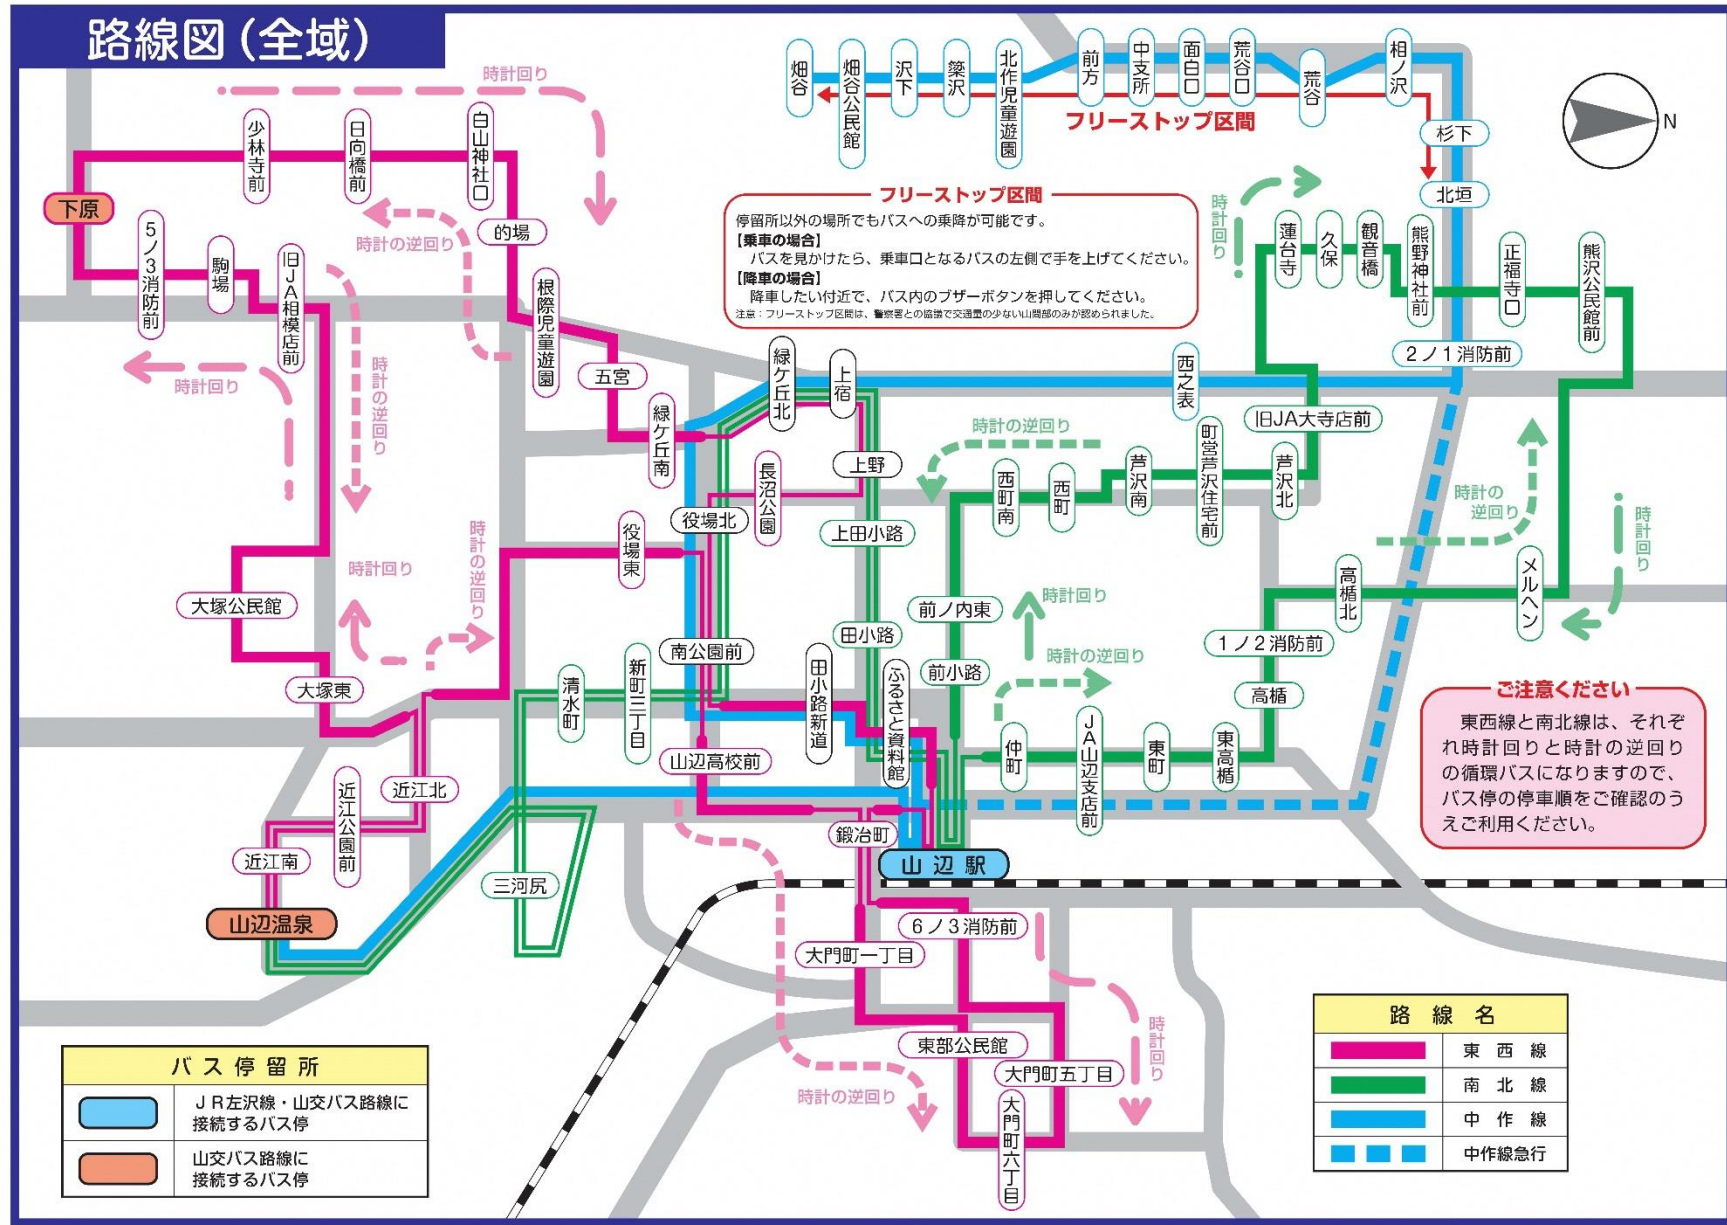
路線図（全域）

畑谷
畑谷公民館
沢下
簗沢
北作児童遊園
前方
中支所
面白口
荒谷口
荒谷
相ノ沢
杉下
北垣
フリーストップ区間

N

フリーストップ区間
停留所以外の場所でもバスへの乗降が可能です。
【乗車の場合】
バスを見かけたら、乗車口となるバスの左側で手を上げてください。
【降車の場合】
降車したい付近で、バス内のブザーボタンを押してください。
注意：フリーストップ区間は、警察署との協議で交通量の少ない山間部のみが認められました。

時計回り
下原
少林寺前
日向橋前
白山神社口
的場
時計の逆回り
5ノ3消防前
駒場
旧JA相模店前
根際児童遊園
時計回り
時計の逆回り
五宮
緑ケ丘南
緑ケ丘北
上宿
西之表
旧JA大寺店前
時計回り
蓮台寺
久保
観音橋
熊野神社前
正福寺口
熊沢公民館前
2ノ1消防前
長沼公園
上野
時計の逆回り
西町南
西町
芦沢南
町営芦沢住宅前
芦沢北
時計の逆回り
役場北
上田小路
時計回り
大塚公民館
時計の逆回り
役場東
前ノ内東
時計回り
高橋北
メルヘン
時計回り
田小路
1ノ2消防前
前小路
時計の逆回り
高橋
大塚東
清水町
新町三丁目
南公園前
田小路新道
ふるさと資料館
仲町
JA山辺支店前
東町
東高橋
ご注意ください
東西線と南北線は、それぞれ時計回りと時計の逆回りの循環バスになりますので、バス停の停車順をご確認のうえご利用ください。
山辺高校前
近江北
近江公園前
近江南
鍛冶町
山辺駅
三河尻
山辺温泉
6ノ3消防前
大門町一丁目
時計回り
東部公民館
大門町五丁目
大門町六丁目
時計の逆回り

バス停留所
JR左沢線・山交バス路線に接続するバス停
山交バス路線に接続するバス停

路線名
東西線
南北線
中作線
中作線急行